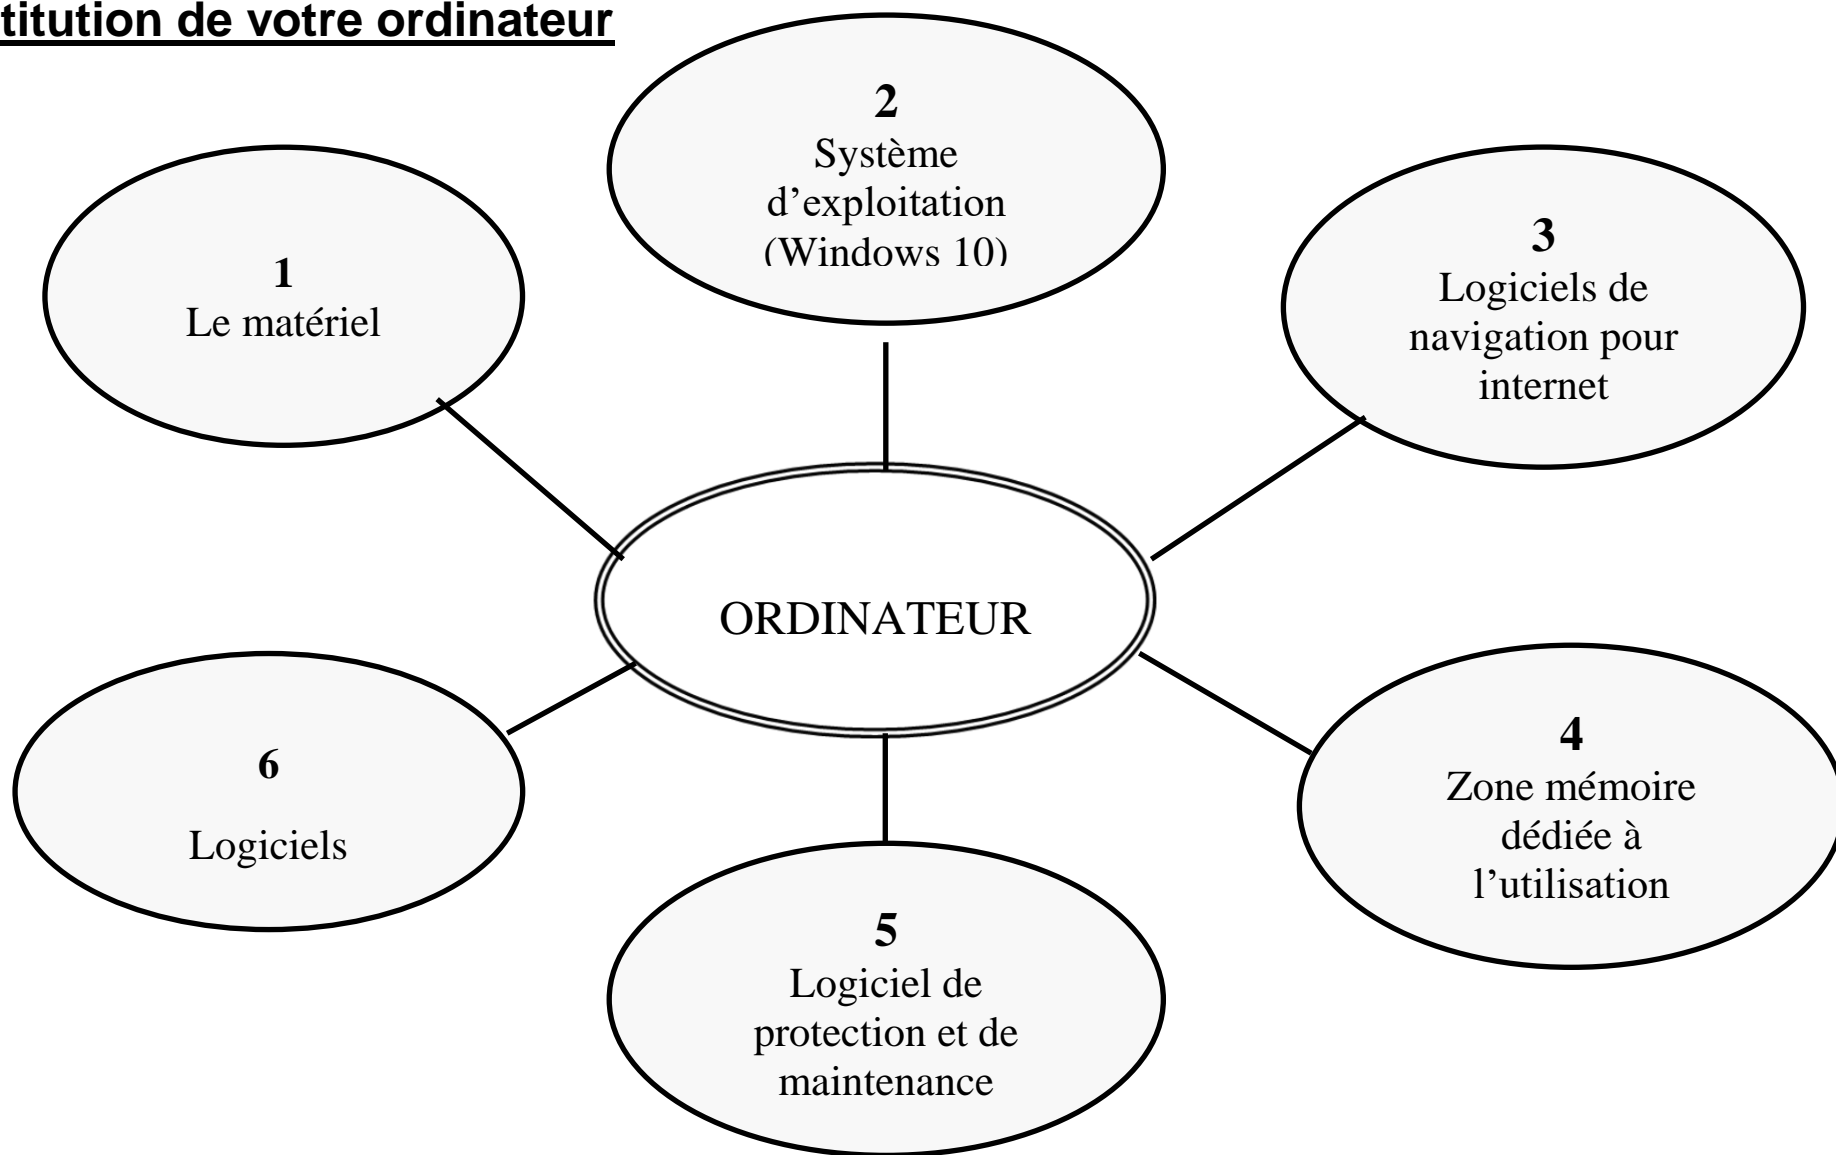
titution de votre ordinateur

2
Système d’exploitation (Windows 10)

1
Le matériel

3
Logiciels de navigation pour internet

ORDINATEUR

6
Logiciels

4
Zone mémoire dédiée à l’utilisation

5
Logiciel de protection et de maintenance